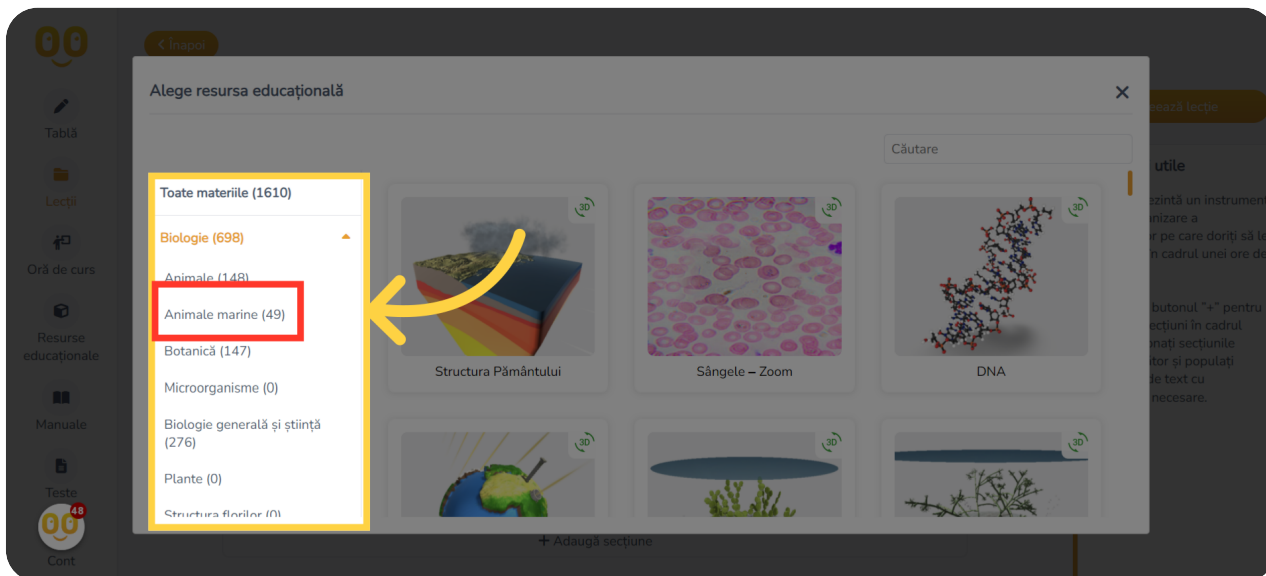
Înapoi

Tablă

Lecții

Oră de curs

Resurse educaționale

Manuale

Teste

48

Cont

Alege resursa educațională

Căutare

Toate materiile (1610)

Biologie (698)

Animale (148)

Animale marine (49)

Botanică (147)

Microorganisme (0)

Biologie generală și știință (276)

Plante (0)

Structura florilor (0)

3D

Structura Pământului

3D

Sângele – Zoom

3D

DNA

3D

3D

3D

Adaugă secțiune

ează lecție

utile

ezintă un instrument
anizare a
or pe care doriți să le
n cadrul unei ore de

butonul "+" pentru
ecțiuni în cadrul
anați secțiunile
itor și populați
de text cu
necesare.